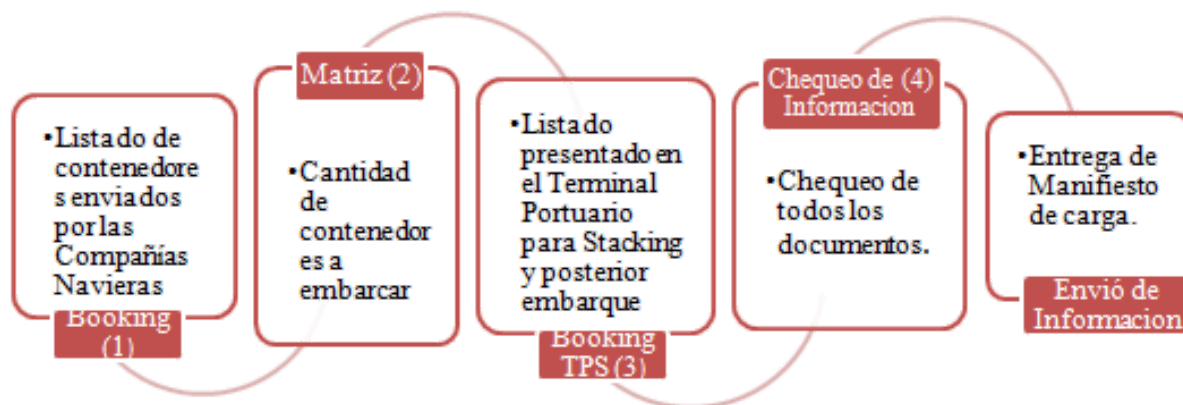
•Listado de contenedores enviados por las Compañías Navieras

Booking (1)

Matriz (2)

•Cantidad de contenedores a embarcar

•Listado presentado en el Terminal Portuario para Stacking y posterior embarque

Booking TPS (3)

Chequeo de (4) Informacion

•Chequeo de todos los documentos.

•Entrega de Manifiesto de carga.

Envió de Informacion